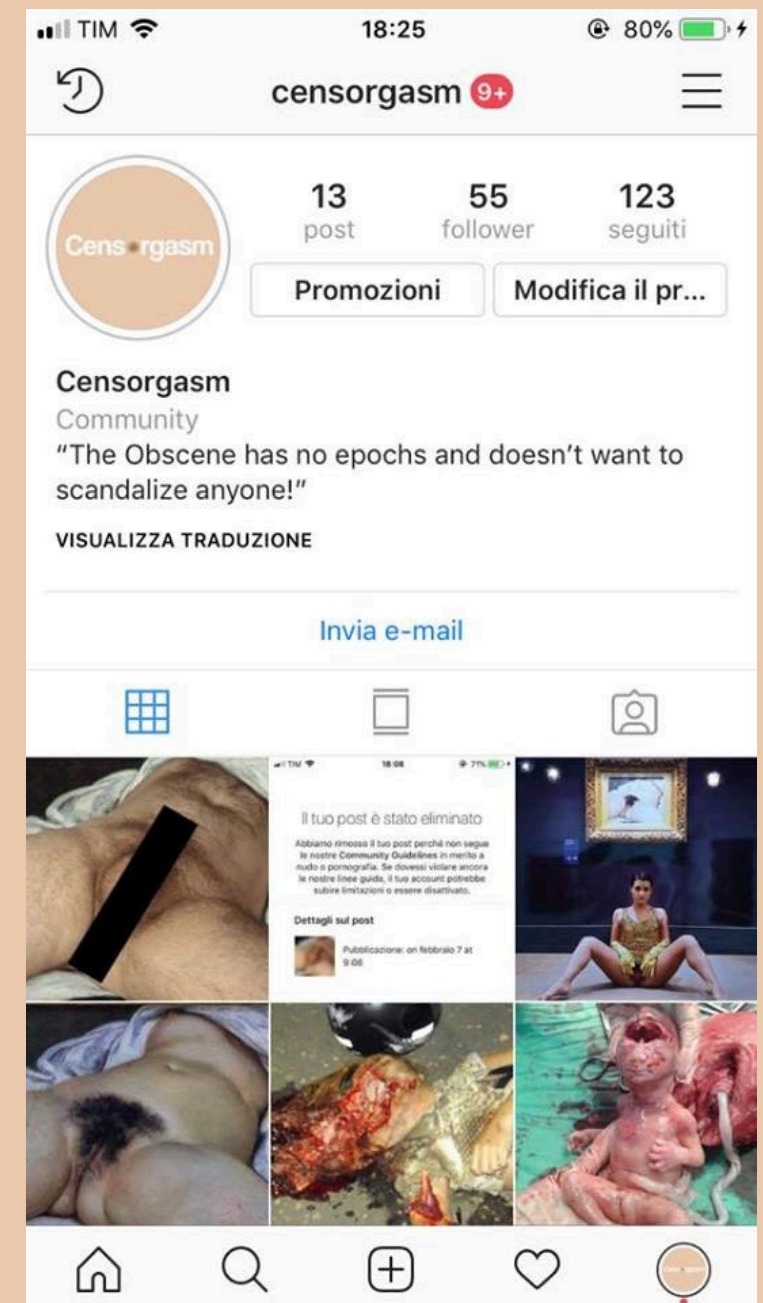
TIM 18:25 80%

censorgasm 9+

Censorgasm

13 post
55 follower
123 seguiti

Promozioni
Modifica il pr...

Censorgasm
Community
"The Obscene has no epochs and doesn't want to scandalize anyone!"

VISUALIZZA TRADUZIONE

Invia e-mail

TIM 18:08 71%

Il tuo post è stato eliminato

Abbiamo rimosso il tuo post perché non segue le nostre Community Guidelines in merito a nudo o pornografia. Se dovessi violare ancora le nostre linee guida, il tuo account potrebbe subire limitazioni o essere disattivato.

Dettagli sul post

Pubblicazione: on febbraio 7 at 9:06